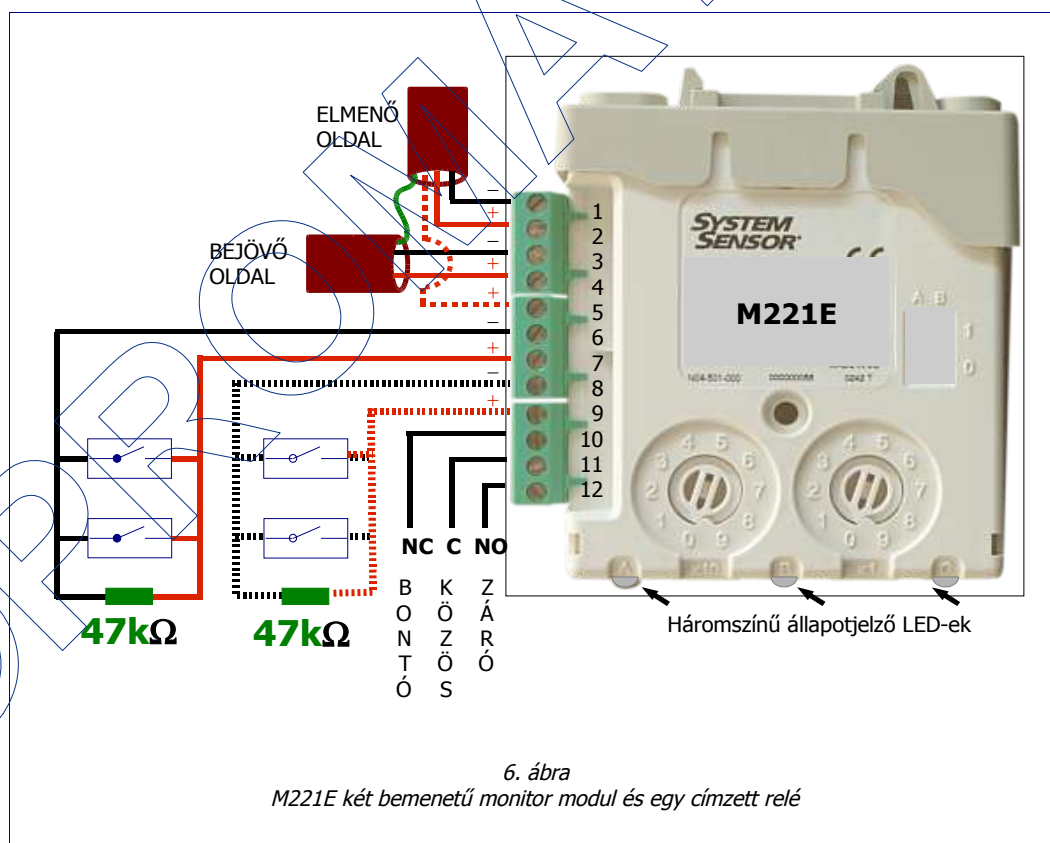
ELMENŐ OLDAL

BEJÖVŐ OLDAL

–
+
–
+
+
–
+
–
+

1
2
3
4
5
6
7
8
9
10
11
12

SYSTEM SENSOR

M221E

A B
1
0

47k$\Omega$

47k$\Omega$

NC C NO

BONTÓ

KÖZÖS

ZÁRÓ

Háromszínű állapotjelző LED-ek

6. ábra
M221E két bemenetű monitor modul és egy címzett relé